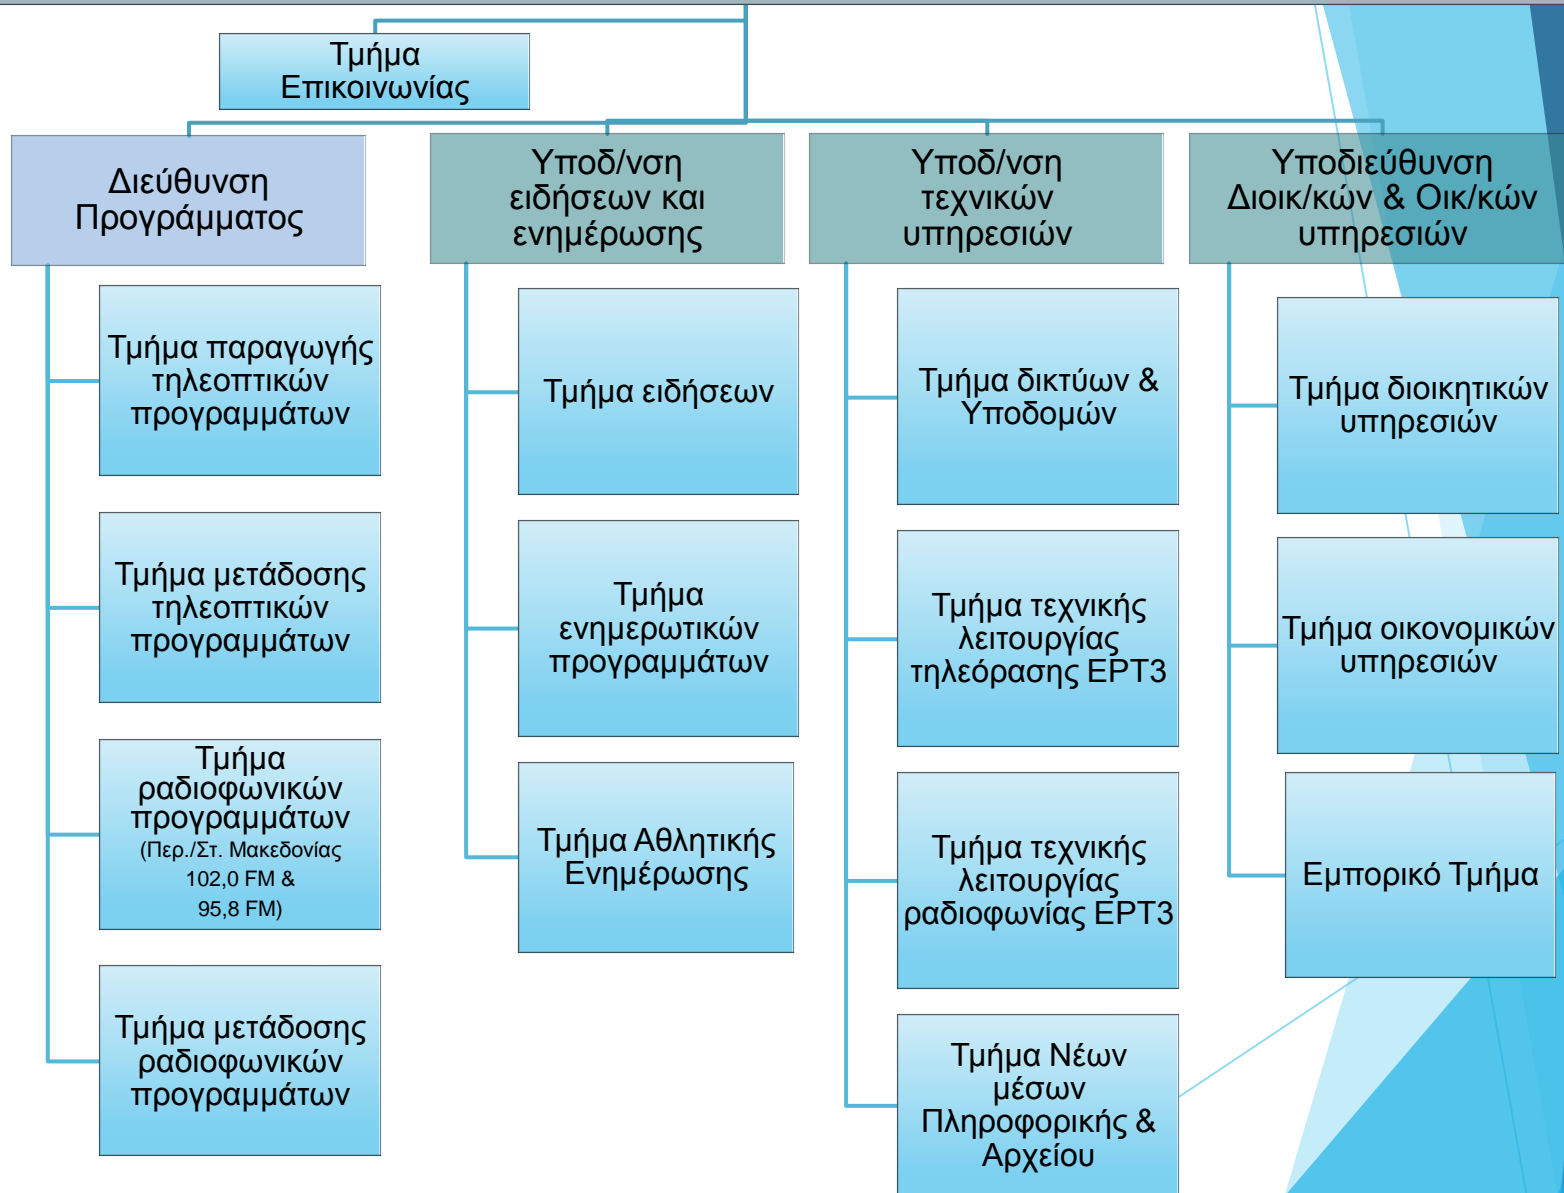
Τμήμα Επικοινωνίας

Διεύθυνση Προγράμματος

Υποδ/νση ειδήσεων και ενημέρωσης

Υποδ/νση τεχνικών υπηρεσιών

Υποδιεύθυνση Διοικ/κών & Οικ/κών υπηρεσιών

Τμήμα παραγωγής τηλεοπτικών προγραμμάτων

Τμήμα μετάδοσης τηλεοπτικών προγραμμάτων

Τμήμα ραδιοφωνικών προγραμμάτων (Περ./Στ. Μακεδονίας 102,0 FM & 95,8 FM)

Τμήμα μετάδοσης ραδιοφωνικών προγραμμάτων

Τμήμα ειδήσεων

Τμήμα ενημερωτικών προγραμμάτων

Τμήμα Αθλητικής Ενημέρωσης

Τμήμα δικτύων & Υποδομών

Τμήμα τεχνικής λειτουργίας τηλεόρασης ΕΡΤ3

Τμήμα τεχνικής λειτουργίας ραδιοφωνίας ΕΡΤ3

Τμήμα Νέων μέσων Πληροφορικής & Αρχείου

Τμήμα διοικητικών υπηρεσιών

Τμήμα οικονομικών υπηρεσιών

Εμπορικό Τμήμα